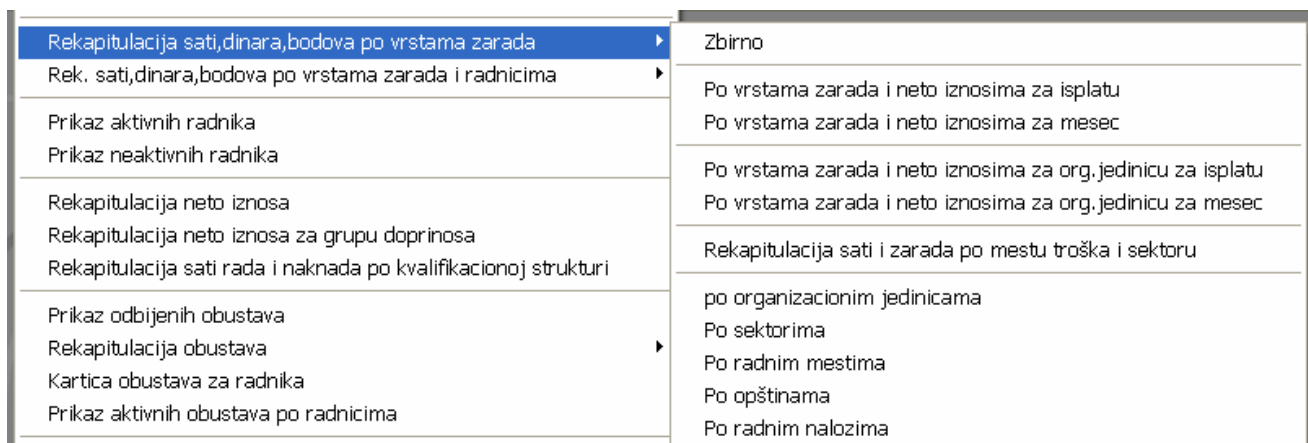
Rekapitulacija sati,dinara,bodova po vrstama zarada
Rek. sati,dinara,bodova po vrstama zarada i radnicima

Prikaz aktivnih radnika
Prikaz neaktivnih radnika

Rekapitulacija neto iznosa
Rekapitulacija neto iznosa za grupu doprinosa
Rekapitulacija sati rada i naknada po kvalifikacionoj strukturi

Prikaz odbijenih obustava
Rekapitulacija obustava
Kartica obustava za radnika
Prikaz aktivnih obustava po radnicima

Zbirno

Po vrstama zarada i neto iznosima za isplatu
Po vrstama zarada i neto iznosima za mesec

Po vrstama zarada i neto iznosima za org.jedinicu za isplatu
Po vrstama zarada i neto iznosima za org.jedinicu za mesec

Rekapitulacija sati i zarada po mestu troška i sektoru

po organizacionim jedinicama
Po sektorima
Po radnim mestima
Po opštinama
Po radnim nalozima